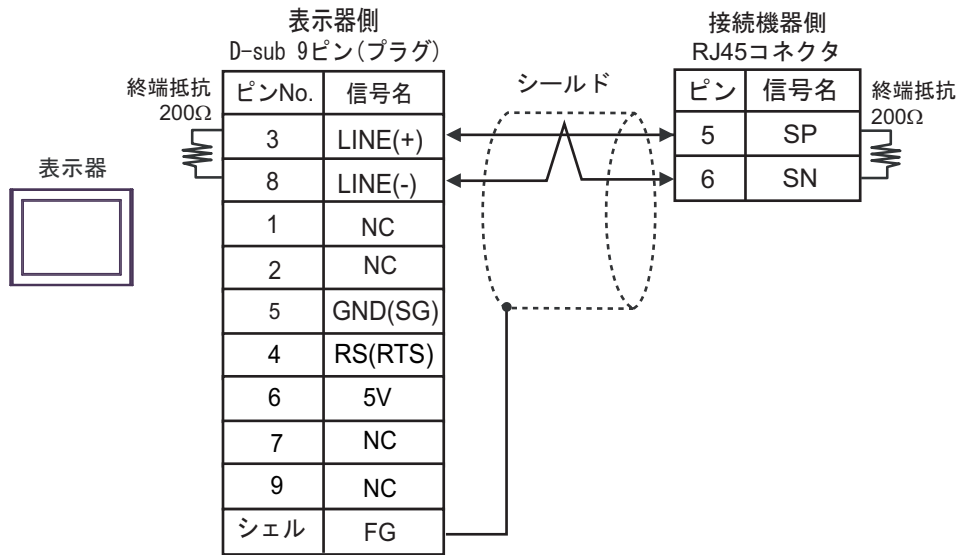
表示器側
D-sub 9ピン(プラグ)

接続機器側
RJ45コネクタ

終端抵抗
200Ω

表示器

| ピンNo. | 信号名 |
|---|---|
| 3 | LINE(+) |
| 8 | LINE(-) |
| 1 | NC |
| 2 | NC |
| 5 | GND(SG) |
| 4 | RS(RTS) |
| 6 | 5V |
| 7 | NC |
| 9 | NC |
| シェル | FG |

シールド

| ピン | 信号名 |
|---|---|
| 5 | SP |
| 6 | SN |

終端抵抗
200Ω